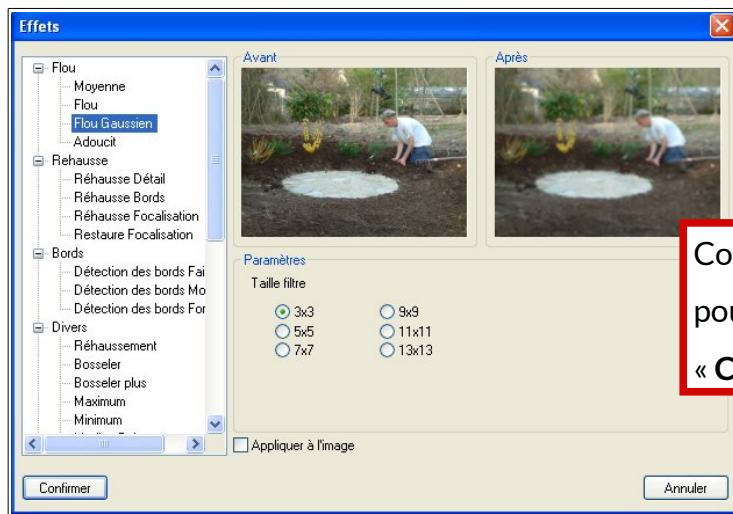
Effets

Flou
Moyenne
Flou
Flou Gaussien
Adoucit
Rehausse
Réhausse Détail
Réhausse Bords
Réhausse Focalisation
Restaure Focalisation
Bords
Détection des bords Fai
Détection des bords Mo
Détection des bords For
Divers
Réhaussement
Bosseler
Bosseler plus
Maximum
Minimum

Avant

Après

Paramètres
Taille filtre
3x3
5x5
7x7
9x9
11x11
13x13

Co
pou
« C

Appliquer à l'image

Confirmer

Annuler